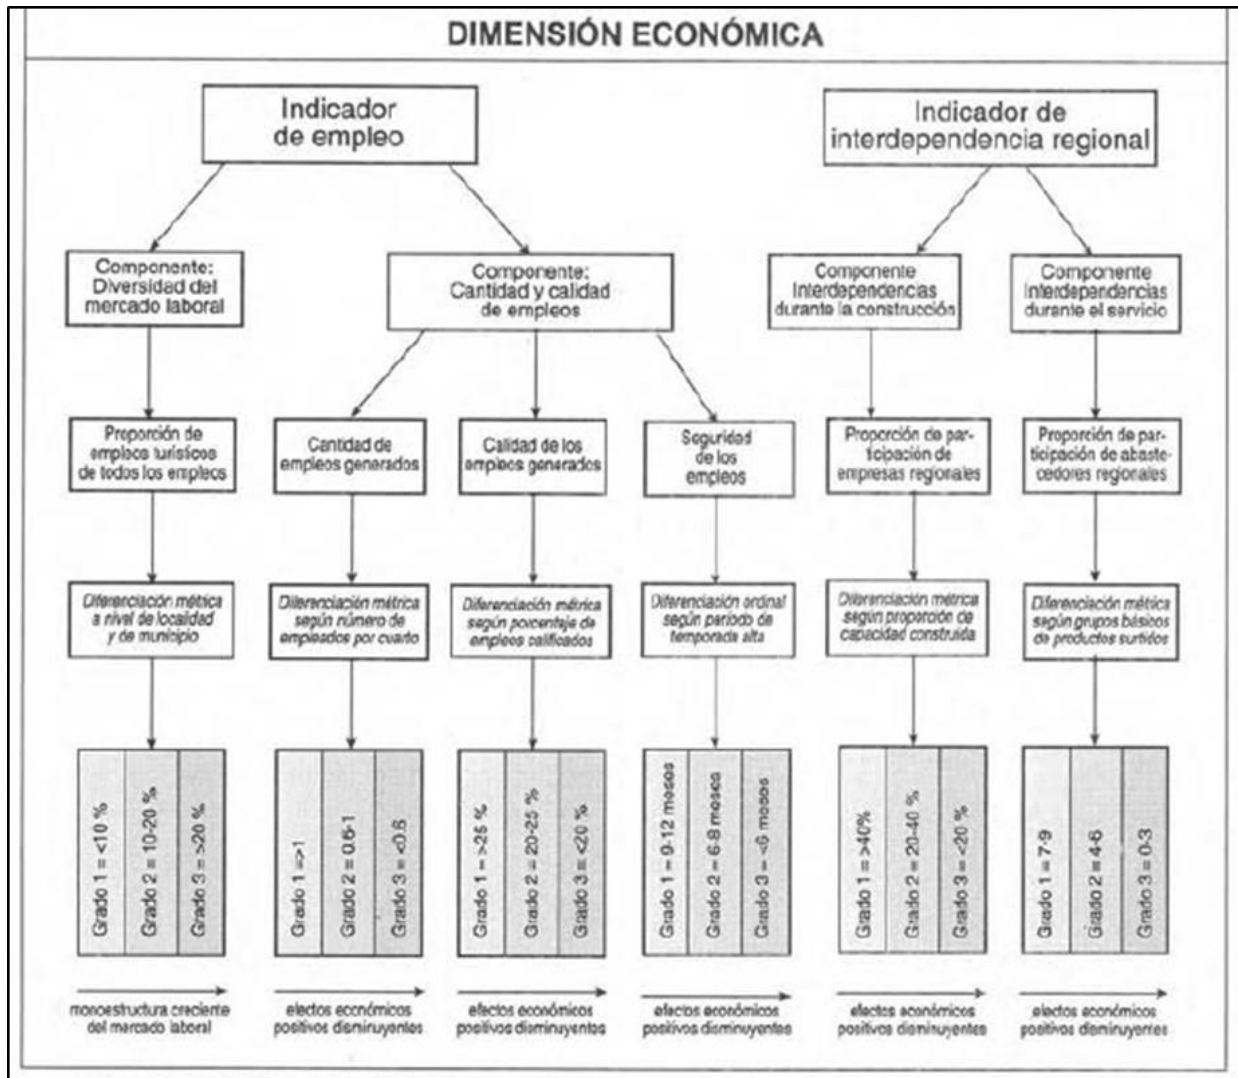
DIMENSIÓN ECONÓMICA

Indicador de empleo

Indicador de interdependencia regional

Componente: Diversidad del mercado laboral

Componente: Cantidad y calidad de empleos

Componente Interdependencias durante la construcción

Componente Interdependencias durante el servicio

Proporción de empleos turísticos de todos los empleos

Cantidad de empleos generados

Calidad de los empleos generados

Seguridad de los empleos

Proporción de participación de empresas regionales

Proporción de participación de abastecedores regionales

Diferenciación métrica a nivel de localidad y de municipio

Diferenciación métrica según número de empleados por cuarto

Diferenciación métrica según porcentaje de empleos calificados

Diferenciación ordinal según período de temporada alta

Diferenciación métrica según proporción de capacidad construida

Diferenciación métrica según grupos básicos de productos surtidos

Grado 1 = <10 %
Grado 2 = 10-20 %
Grado 3 = >20 %

Grado 1 =>1
Grado 2 = 0.6-1
Grado 3 = <0.6

Grado 1 = >25 %
Grado 2 = 20-25 %
Grado 3 = <20 %

Grado 1 = 9-12 meses
Grado 2 = 6-8 meses
Grado 3 = <6 meses

Grado 1 = >40%
Grado 2 = 20-40 %
Grado 3 = <20 %

Grado 1 = 7-9
Grado 2 = 4-6
Grado 3 = 0-3

monoestructura creciente del mercado laboral

efectos económicos positivos disminuyentes

efectos económicos positivos disminuyentes

efectos económicos positivos disminuyentes

efectos económicos positivos disminuyentes

efectos económicos positivos disminuyentes